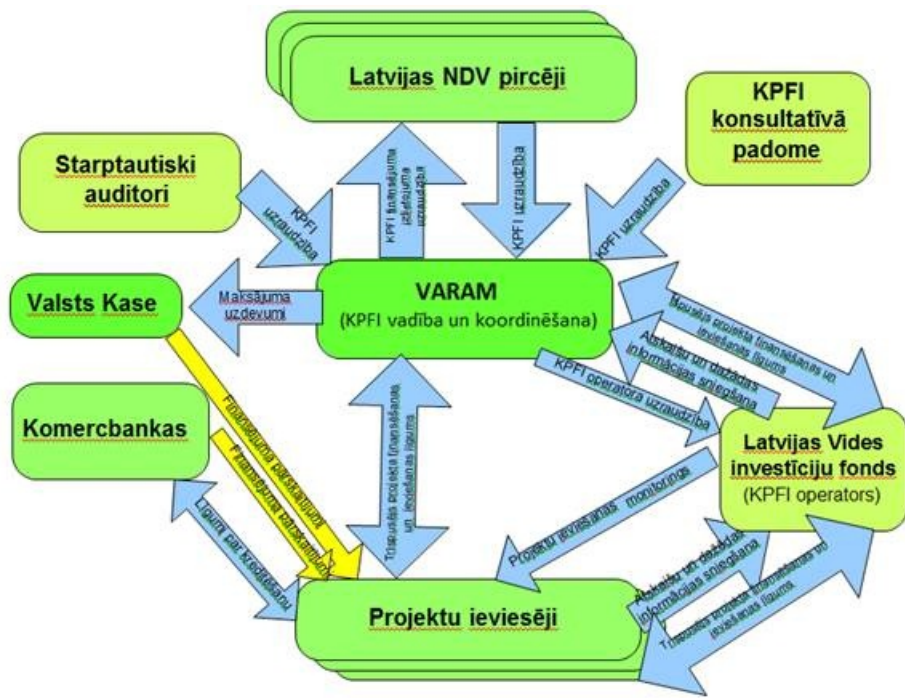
Latvijas NDV pircēji

KPFI konsultatīvā padome

Starptautiski auditori

KPFI uzraudzība

KPFI finansējuma izlietojuma atskaites

KPFI uzraudzība

KPFI uzraudzība

Valsts Kase

Maksājuma uzdevumi

VARAM
(KPFI vadība un koordinēšana)

Trīspusējā projekta finansēšanas un ieviešanas līgums

Atskaišu un dažādas informācijas sniegšana

KPFI operatora uzraudzība

Komercbankas

Finansējuma pārskaitījumi

Finansējuma pārskaitījumi

Latvijas Vides investīciju fonds
(KPFI operators)

Trīspusējā projekta finansēšanas un ieviešanas līgums

Projektu ieviešanas monitorings

Līgumi par kreditēšanu

Atskaišu un dažādas informācijas sniegšana

Trīspusējā projekta finansēšanas un ieviešanas līgums

Projektu ieviesēji